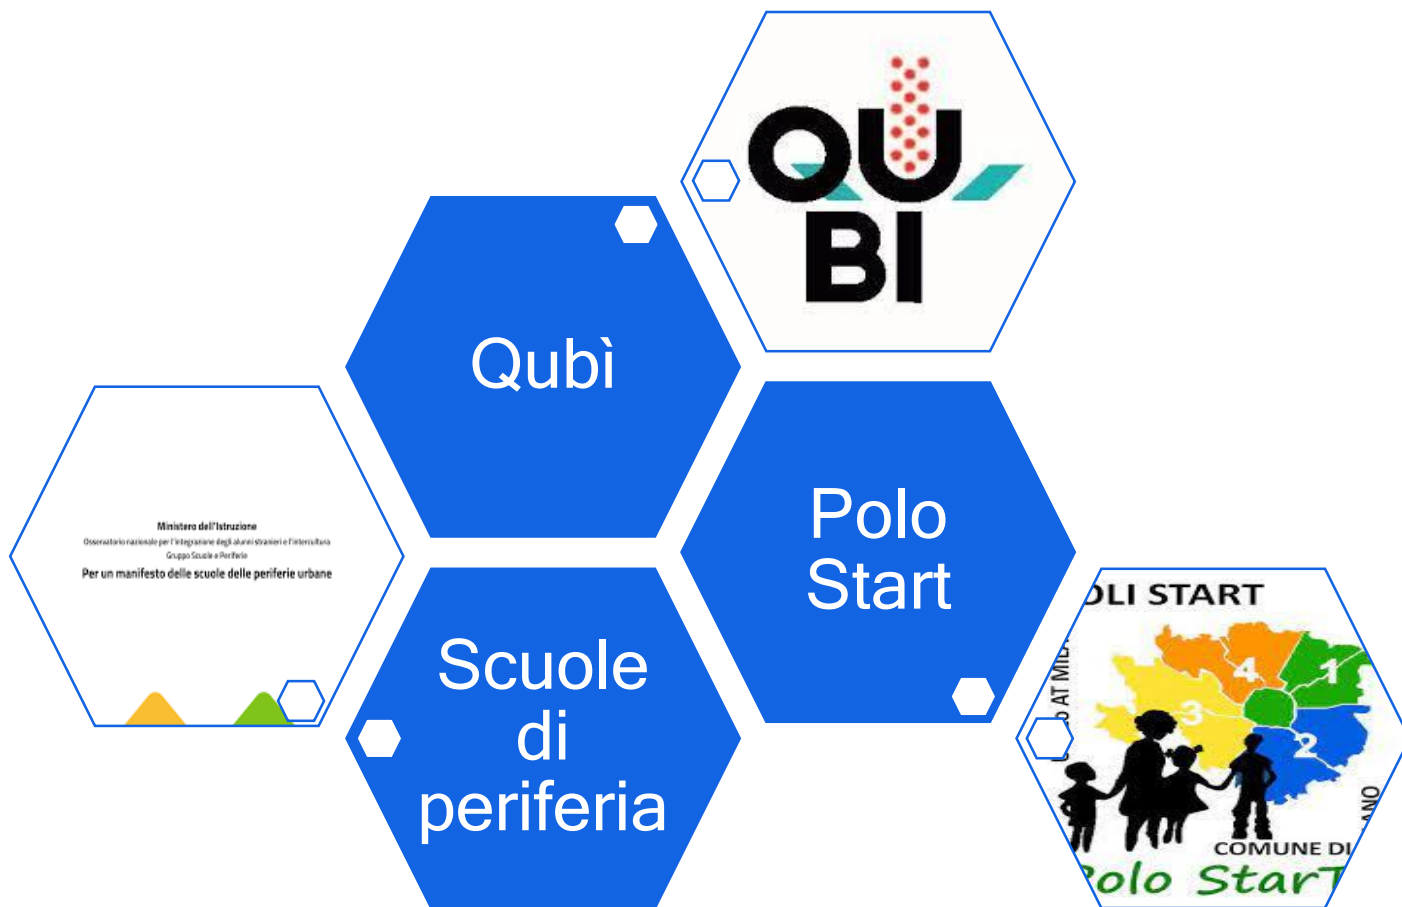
QU
BI

Qubì

Ministero dell'Istruzione
Osservatorio nazionale per l'integrazione degli alunni stranieri e l'intercultura
Gruppo Scuole e Periferie
Per un manifesto delle scuole delle periferie urbane

Polo
Start

Scuole
di
periferia

OLI START
4
1
3
2
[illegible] AT MI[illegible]
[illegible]ANO
COMUNE DI
Polo StarT